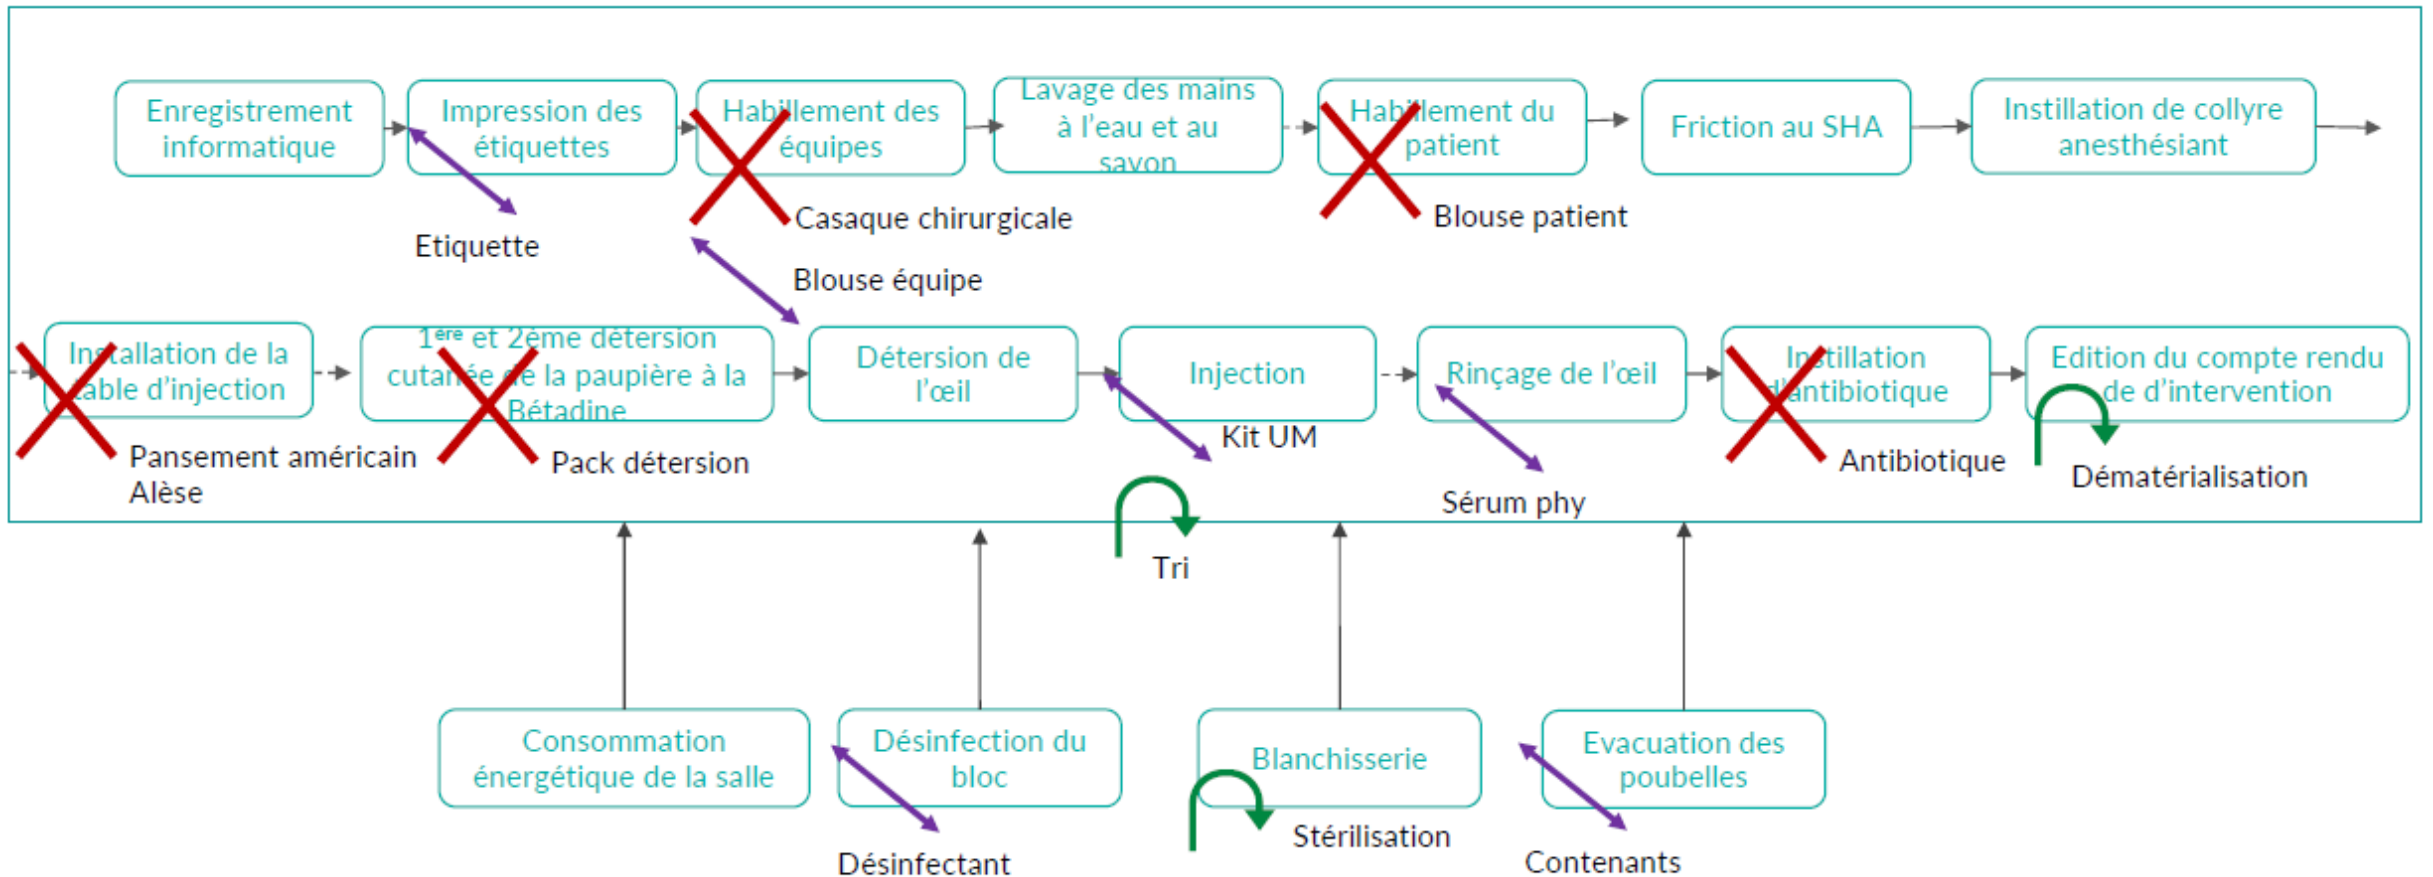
Enregistrement informatique

Impression des étiquettes

Habillement des équipes

Lavage des mains à l'eau et au savon

Habillement du patient

Friction au SHA

Instillation de collyre anesthésiant

Etiquette

Casaque chirurgicale

Blouse patient

Blouse équipe

Installation de la table d'injection

1$^{ère}$ et 2ème détersion cutanée de la paupière à la Bétadine

Détersion de l'œil

Injection

Rinçage de l'œil

Instillation d'antibiotique

Edition du compte rendu de d'intervention

Pansement américain
Alèse

Pack détersion

Kit UM

Antibiotique

Dématérialisation

Tri

Sérum phy

Consommation énergétique de la salle

Désinfection du bloc

Blanchisserie

Evacuation des poubelles

Désinfectant

Stérilisation

Contenants